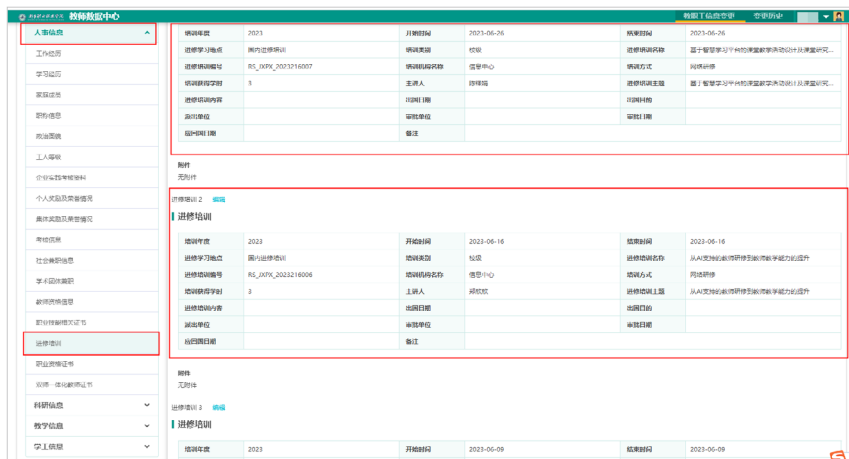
教师数据中心

教职工信息查询 变更历史

人事信息
工作经历
学习经历
家庭成员
职称信息
政治面貌
工人等级
个人年度考核资料
个人奖励及荣誉情况
集体奖励及荣誉情况
考核信息
社会兼职信息
学术团体兼职
教师资格信息
职业技能相关证书
进修培训
职业资格证书
双师一体化教师证书
科研信息
教学信息
学工信息

| 培训年度 | 2023 | 开始时间 | 2023-06-26 | 结束时间 | 2023-06-26 |
|---|---|---|---|---|---|
| 进修学习地点 | 国内进修培训 | 培训类别 | 校级 | 进修培训名称 | 基于智慧学习平台的课堂教学活动设计及课堂研究... |
| 进修培训编号 | RS_JXPX_2023216007 | 培训机构名称 | 信息中心 | 培训方式 | 网络研修 |
| 培训获得学时 | 3 | 主讲人 | 陈锦辉 | 进修培训主题 | 基于智慧学习平台的课堂教学活动设计及课堂研究... |
| 进修培训内容 | | 出国日期 | | 出国目的 | |
| 派出单位 | | 审批单位 | | 审批日期 | |
| 返回国日期 | | 备注 | | | |

附件
无附件

进修培训 2 编辑
进修培训

| 培训年度 | 2023 | 开始时间 | 2023-06-16 | 结束时间 | 2023-06-16 |
|---|---|---|---|---|---|
| 进修学习地点 | 国内进修培训 | 培训类别 | 校级 | 进修培训名称 | 从AI支持的教师研修到教师教学能力的提升 |
| 进修培训编号 | RS_JXPX_2023216006 | 培训机构名称 | 信息中心 | 培训方式 | 网络研修 |
| 培训获得学时 | 3 | 主讲人 | 郝欣欣 | 进修培训主题 | 从AI支持的教师研修到教师教学能力的提升 |
| 进修培训内容 | | 出国日期 | | 出国目的 | |
| 派出单位 | | 审批单位 | | 审批日期 | |
| 返回国日期 | | 备注 | | | |

附件
无附件

进修培训 3 编辑
进修培训

| 培训年度 | 2023 | 开始时间 | 2023-06-09 | 结束时间 | 2023-06-09 |
|---|---|---|---|---|---|